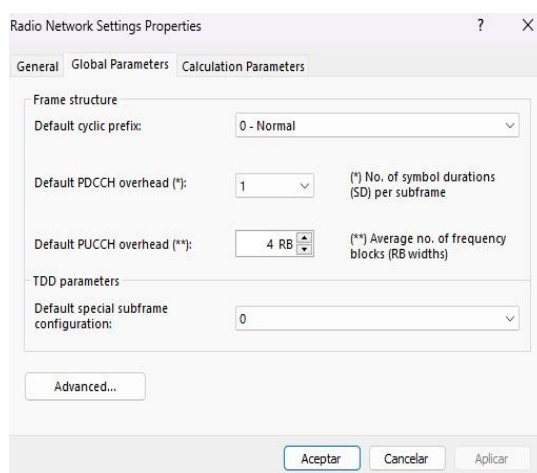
Radio Network Settings Properties ? X

General Global Parameters Calculation Parameters

Frame structure

Default cyclic prefix: 0 - Normal

Default PDCCH overhead (*): 1 (*) No. of symbol durations (SD) per subframe

Default PUCCH overhead (**): 4 RB (**) Average no. of frequency blocks (RB widths)

TDD parameters

Default special subframe configuration: 0

Advanced...

Aceptar Cancelar Aplicar